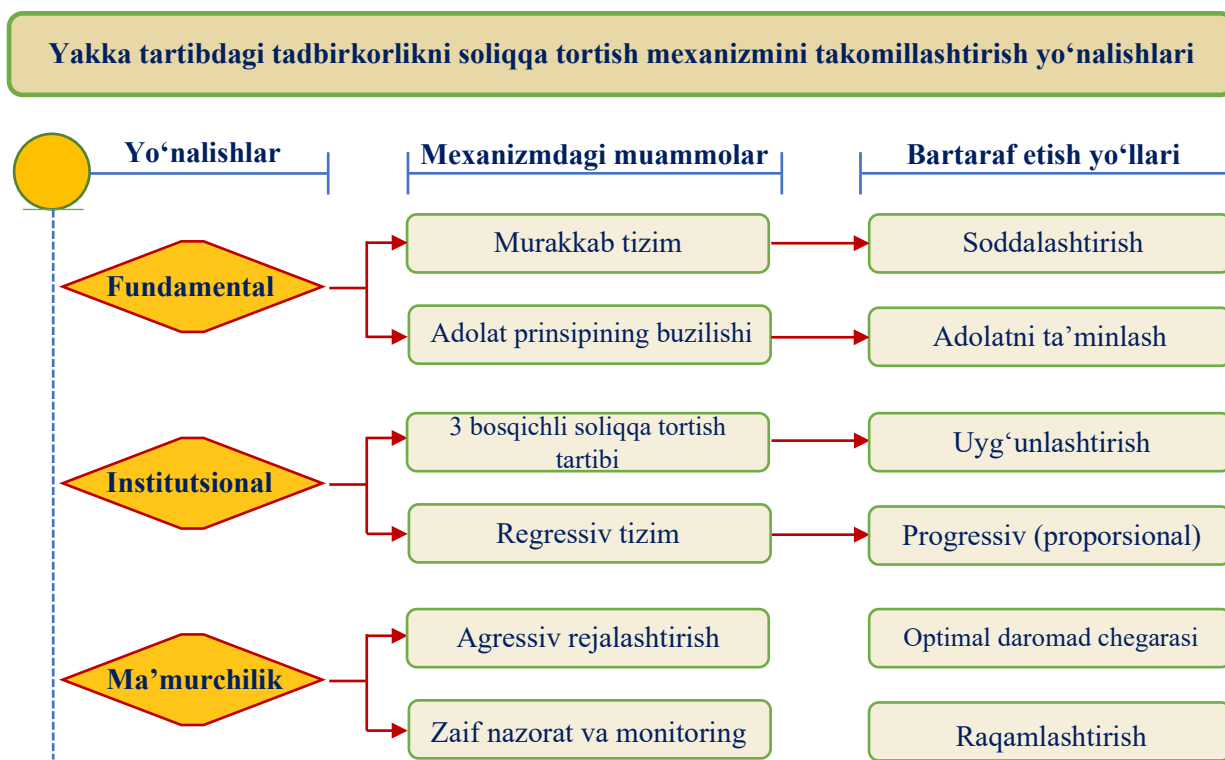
Yakka tartibdagi tadbirkorlikni soliqqa tortish mexanizmini takomillashtirish yo‘nalishlari

Yo‘nalishlar

Mexanizmdagi muammolar

Bartaraf etish yo‘llari

Fundamental

Murakkab tizim

Soddalashtirish

Adolat prinsipining buzilishi

Adolatni ta’minlash

Institutsional

3 bosqichli soliqqa tortish tartibi

Uyg‘unlashtirish

Regressiv tizim

Progressiv (proporsional)

Ma’murchilik

Agressiv rejalashtirish

Optimal daromad chegarasi

Zaif nazorat va monitoring

Raqamlashtirish